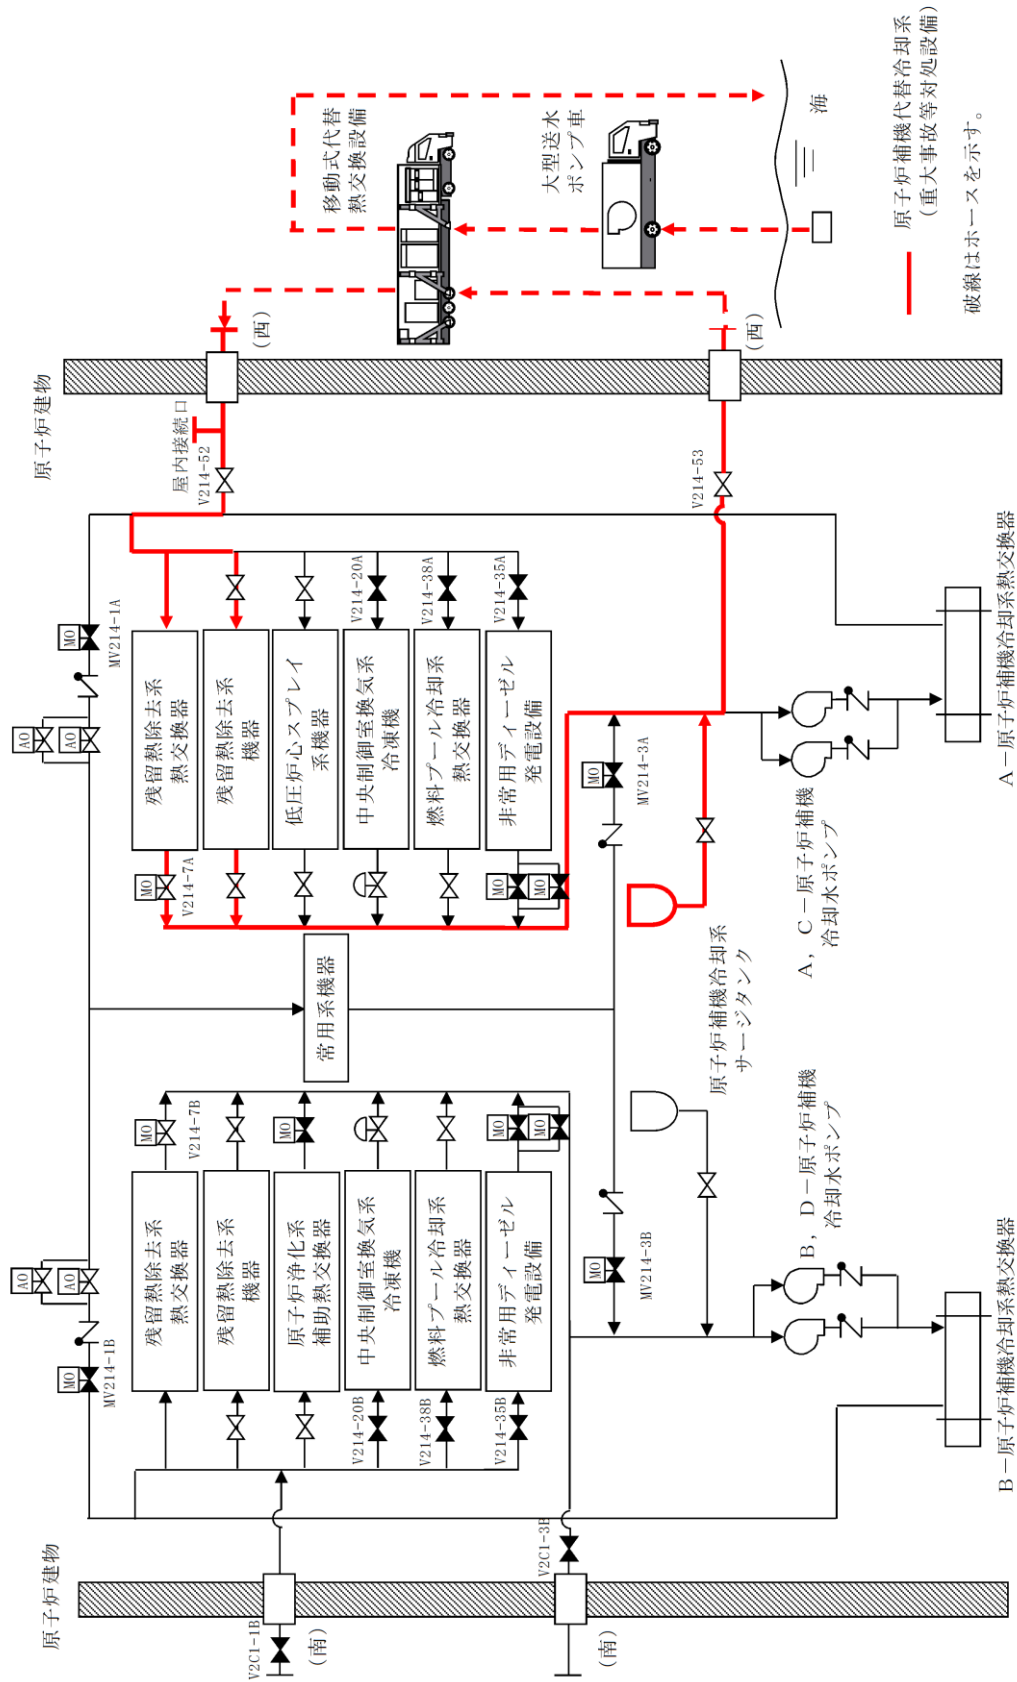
原子炉補機代替冷却系
（重大事故等対処設備）

破線はホースを示す。

海

大型送水
ポンプ車

移動式代替
熱交換設備

（西）

（西）

原子炉建物

屋内接続口

V214-52

V214-53

MV214-1A

AO

AO

MO

残留熱除去系
熱交換器

残留熱除去系
機器

低圧炉心スプレイ
系機器

中央制御室換気系
冷凍機

燃料プール冷却系
熱交換器

非常用ディーゼル
発電設備

V214-20A

V214-38A

V214-35A

MO

V214-7A

MO

MO

MO

MV214-3A

常用系機器

原子炉補機冷却系
サージタンク

A，C－原子炉補機
冷却水ポンプ

A－原子炉補機冷却系熱交換器

MV214-1B

AO

AO

MO

MO

V214-7B

MO

MO

MO

残留熱除去系
熱交換器

残留熱除去系
機器

原子炉浄化系
補助熱交換器

中央制御室換気系
冷凍機

燃料プール冷却系
熱交換器

非常用ディーゼル
発電設備

V214-20B

V214-38B

V214-35B

MO

MV214-3B

B，D－原子炉補機
冷却水ポンプ

B－原子炉補機冷却系熱交換器

原子炉建物

V2C1-1B

（南）

V2C1-3B

（南）